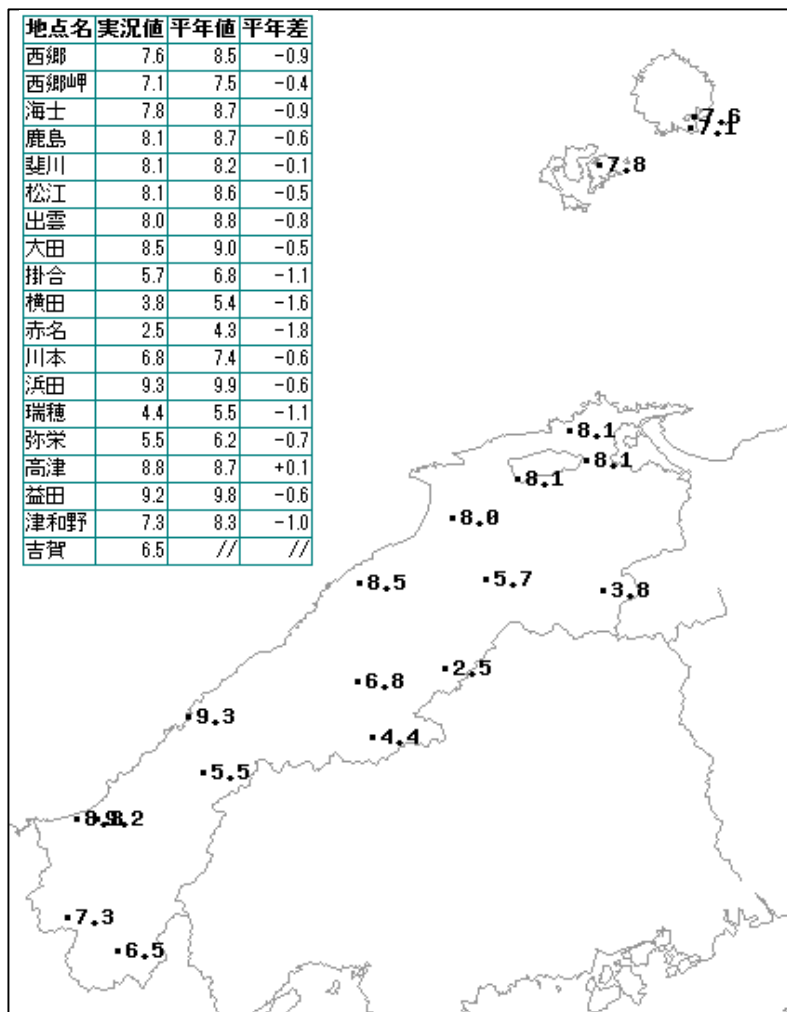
| 地点名 | 実況値 | 平年値 | 平年差 |
|---|---|---|---|
| 西郷 | 7.6 | 8.5 | −0.9 |
| 西郷岬 | 7.1 | 7.5 | −0.4 |
| 海士 | 7.8 | 8.7 | −0.9 |
| 鹿島 | 8.1 | 8.7 | −0.6 |
| 斐川 | 8.1 | 8.2 | −0.1 |
| 松江 | 8.1 | 8.6 | −0.5 |
| 出雲 | 8.0 | 8.8 | −0.8 |
| 大田 | 8.5 | 9.0 | −0.5 |
| 掛合 | 5.7 | 6.8 | −1.1 |
| 横田 | 3.8 | 5.4 | −1.6 |
| 赤名 | 2.5 | 4.3 | −1.8 |
| 川本 | 6.8 | 7.4 | −0.6 |
| 浜田 | 9.3 | 9.9 | −0.6 |
| 瑞穂 | 4.4 | 5.5 | −1.1 |
| 弥栄 | 5.5 | 6.2 | −0.7 |
| 高津 | 8.8 | 8.7 | +0.1 |
| 益田 | 9.2 | 9.8 | −0.6 |
| 津和野 | 7.3 | 8.3 | −1.0 |
| 吉賀 | 6.5 | // | // |

7.6
7.1
7.8
8.1
8.1
8.1
8.0
8.5
5.7
3.8
2.5
6.8
9.3
4.4
5.5
8.8 9.2
7.3
6.5